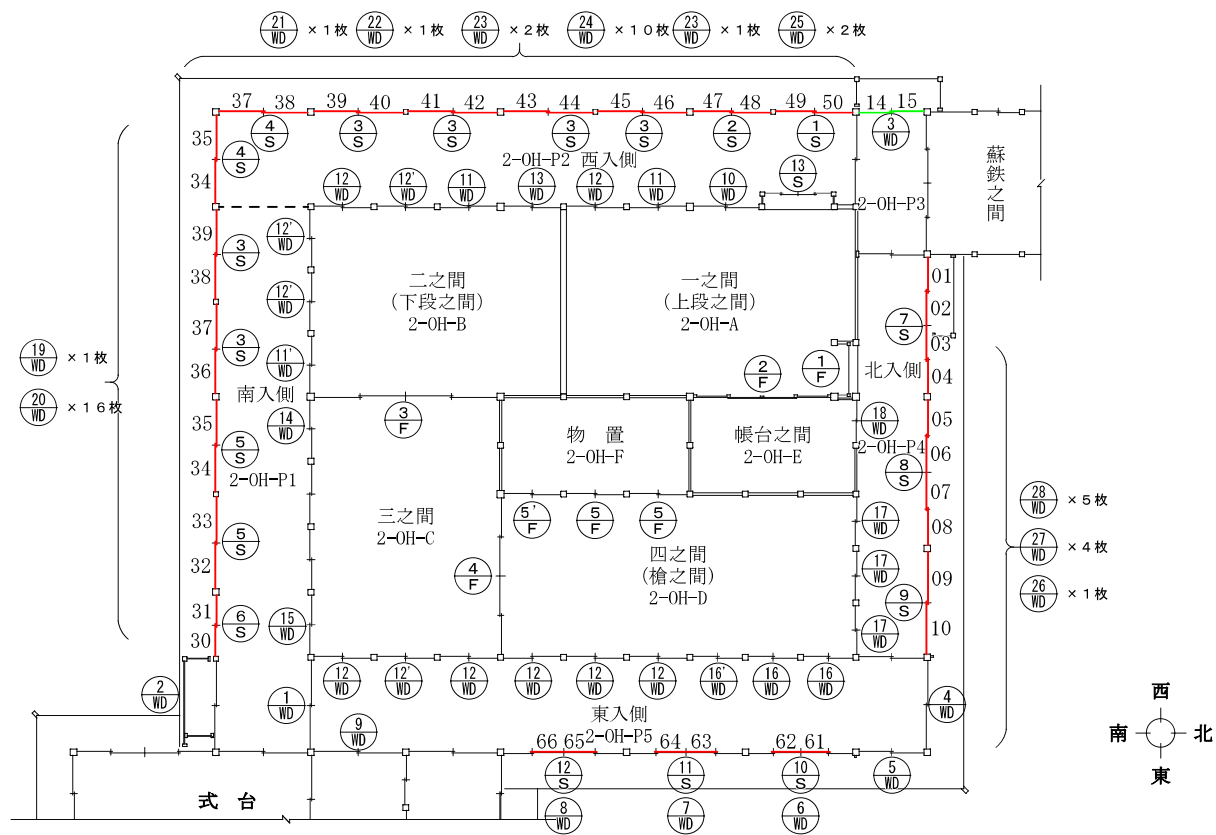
21/WD ×１枚 22/WD ×１枚 23/WD ×２枚 24/WD ×１０枚 23/WD ×１枚 25/WD ×２枚

37 38 39 40 41 42 43 44 45 46 47 48 49 50 14 15

4/S 3/S 3/S 3/S 3/S 2/S 1/S 3/WD

35 4/S 34

2-OH-P2 西入側

12/WD 12'/WD 11/WD 13/WD 12/WD 11/WD 10/WD 13/S

蘇鉄之間

2-OH-P3

39 3/S 12'/WD 38 12'/WD 37 3/S 11'/WD 36

二之間
（下段之間）
2-OH-B

一之間
（上段之間）
2-OH-A

01 02 7/S 03

2/F 1/F 北入側 04

19/WD ×１枚
20/WD ×１６枚

南入側

3/F

物　置
2-OH-F

帳台之間
2-OH-E

18/WD 05 2-OH-P4 06 8/S 07

35 14/WD 5/S 34 2-OH-P1

33 5/S 32

三之間
2-OH-C

5'/F 5/F 5/F

4/F

四之間
（槍之間）
2-OH-D

17/WD 08 17/WD 09 9/S 17/WD 10

28/WD ×５枚
27/WD ×４枚
26/WD ×１枚

31 6/S 15/WD 30

2/WD 1/WD 12/WD 12'/WD 12/WD 12/WD 12/WD 12/WD 16'/WD 16/WD 16/WD 4/WD

9/WD 東入側

66 65 2-OH-P5 64 63 62 61

12/S 11/S 10/S 5/WD

式　台

8/WD 7/WD 6/WD

西
南　北
東